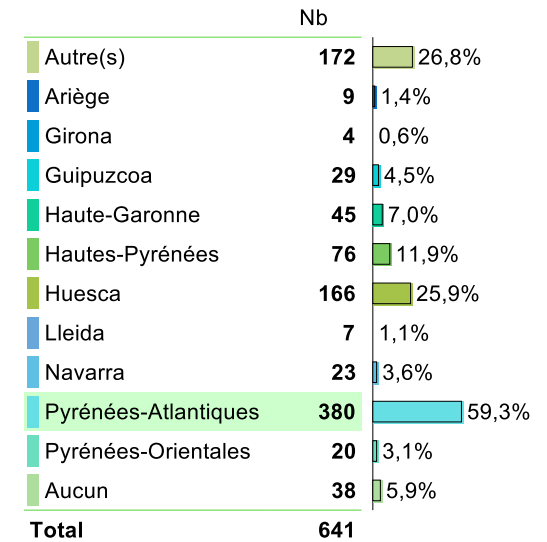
| | Nb | |
|---|---|---|
| Autre(s) | **172** | 26,8% |
| Ariège | **9** | 1,4% |
| Girona | **4** | 0,6% |
| Guipuzcoa | **29** | 4,5% |
| Haute-Garonne | **45** | 7,0% |
| Hautes-Pyrénées | **76** | 11,9% |
| Huesca | **166** | 25,9% |
| Lleida | **7** | 1,1% |
| Navarra | **23** | 3,6% |
| Pyrénées-Atlantiques | **380** | 59,3% |
| Pyrénées-Orientales | **20** | 3,1% |
| Aucun | **38** | 5,9% |
| **Total** | **641** | |